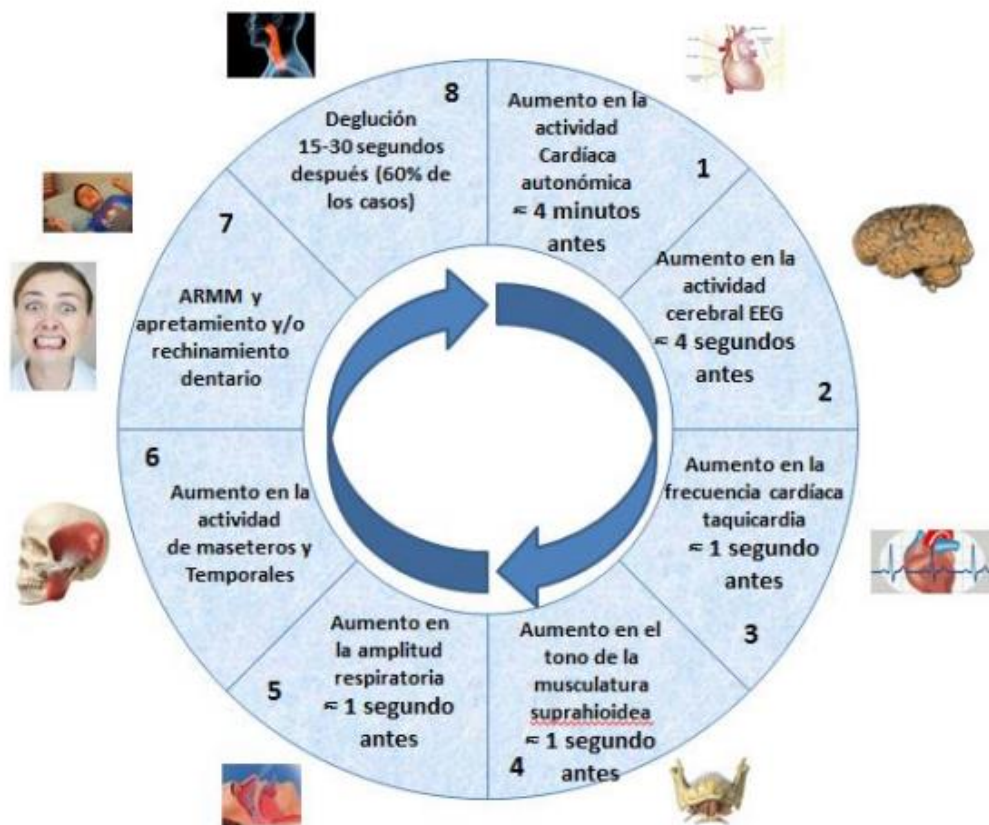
1
Aumento en la actividad Cardíaca autonómica
≈ 4 minutos antes

2
Aumento en la actividad cerebral EEG
≈ 4 segundos antes

3
Aumento en la frecuencia cardíaca taquicardia
≈ 1 segundo antes

4
Aumento en el tono de la musculatura suprahioidea
≈ 1 segundo antes

5
Aumento en la amplitud respiratoria
≈ 1 segundo antes

6
Aumento en la actividad de maseteros y Temporales

7
ARMM y apretamiento y/o rechinamiento dentario

8
Deglución 15-30 segundos después (60% de los casos)